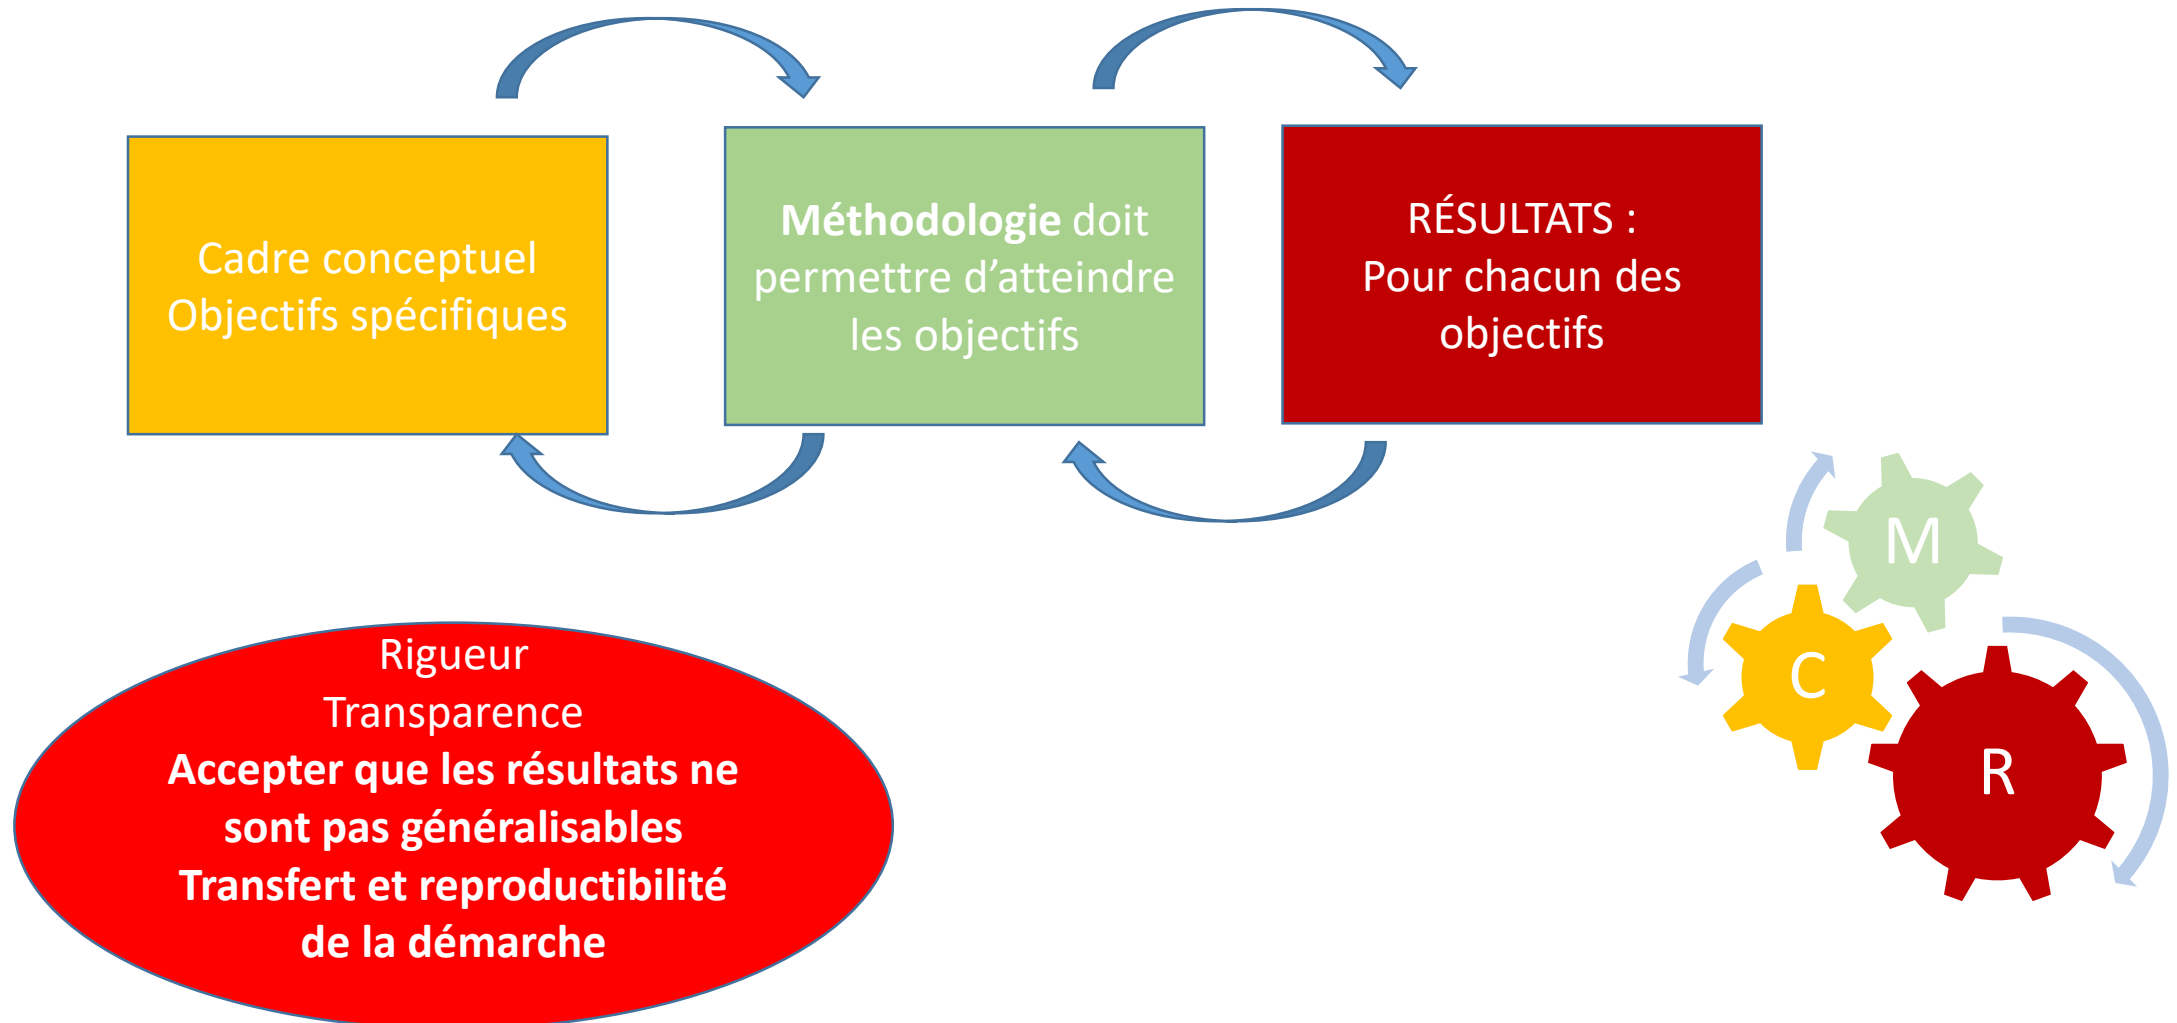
Cadre conceptuel
Objectifs spécifiques

**Méthodologie** doit permettre d'atteindre les objectifs

RÉSULTATS :
Pour chacun des objectifs

M

C

R

Rigueur
Transparence
**Accepter que les résultats ne sont pas généralisables**
**Transfert et reproductibilité de la démarche**